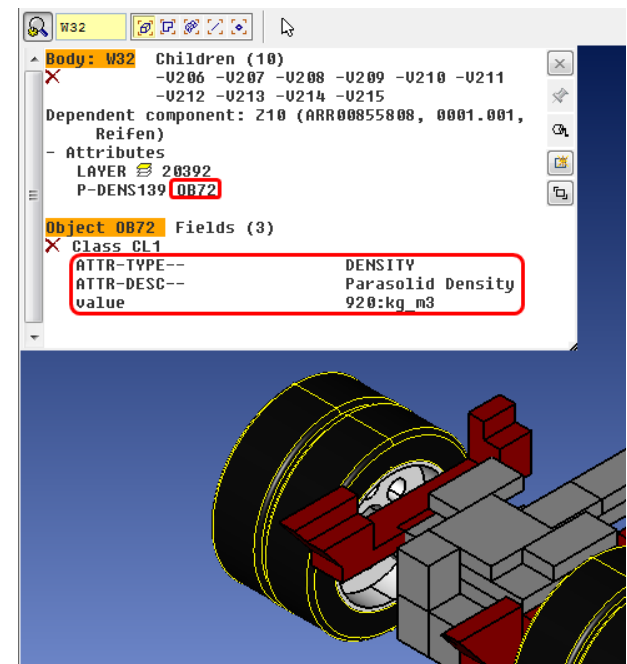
W32

Body: W32 Children (10)
-V206 -V207 -V208 -V209 -V210 -V211
-V212 -V213 -V214 -V215
Dependent component: Z10 (ARR00855808, 0001.001, Reifen)
- Attributes
LAYER 20392
P-DENS139 OB72

Object OB72 Fields (3)
Class CL1

| | |
|---|---|
| ATTR-TYPE-- | DENSITY |
| ATTR-DESC-- | Parasolid Density |
| value | 920:kg_m3 |